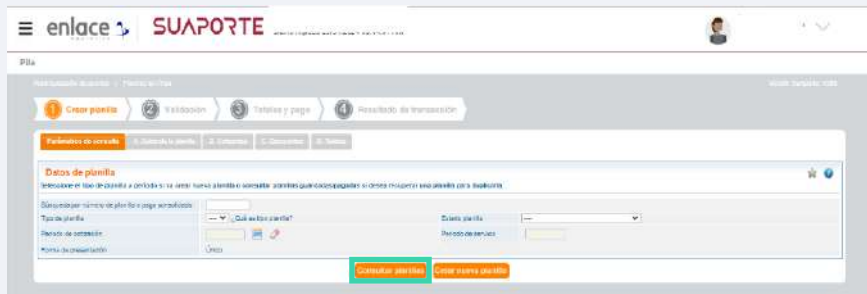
enlace SUAPORTE

Pila

1 Crear planilla 2 Validación 3 Totales y pago 4 Resultado de transacción

Parámetros de consulta

Datos de planilla

Búsqueda por número de planilla o pago autorizado
Tipo de planilla --- ¿Qué es tipo planilla?
Estado planilla ---
Periodo de cotización
Periodo de servicio
Forma de presentación Único

Consultar planillas Crear nueva planilla